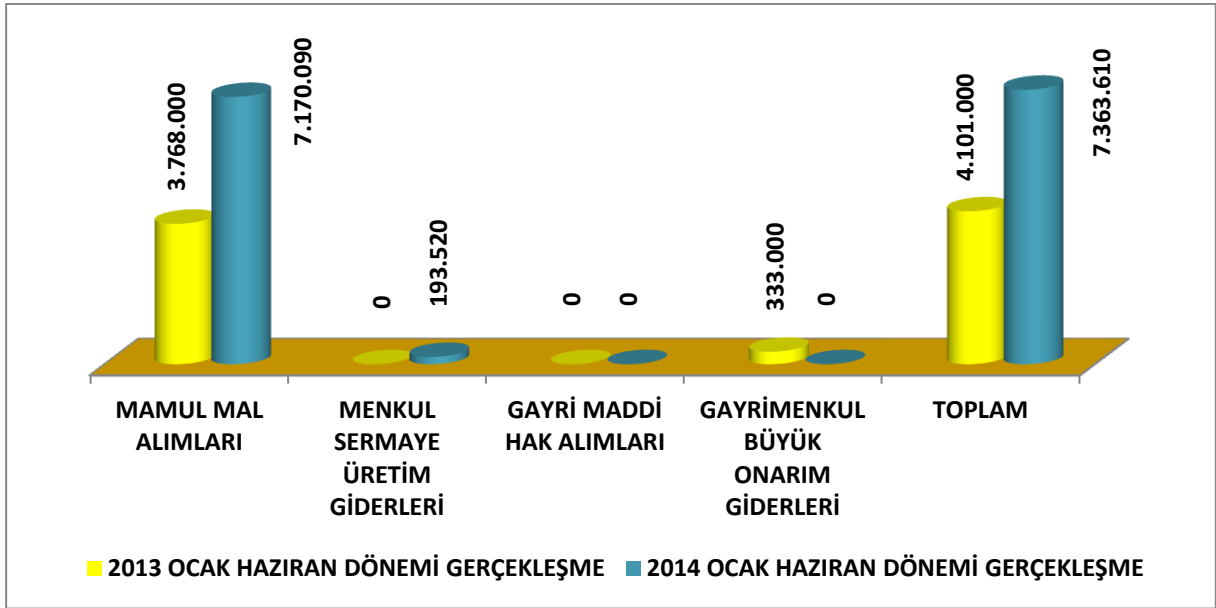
3.768.000
7.170.090
0
193.520
0
0
333.000
0
4.101.000
7.363.610

MAMUL MAL ALIMLARI

MENKUL SERMAYE ÜRETİM GİDERLERİ

GAYRİ MADDİ HAK ALIMLARI

GAYRİMENKUL BÜYÜK ONARIM GİDERLERİ

TOPLAM

2013 OCAK HAZIRAN DÖNEMİ GERÇEKLEŞME
2014 OCAK HAZIRAN DÖNEMİ GERÇEKLEŞME